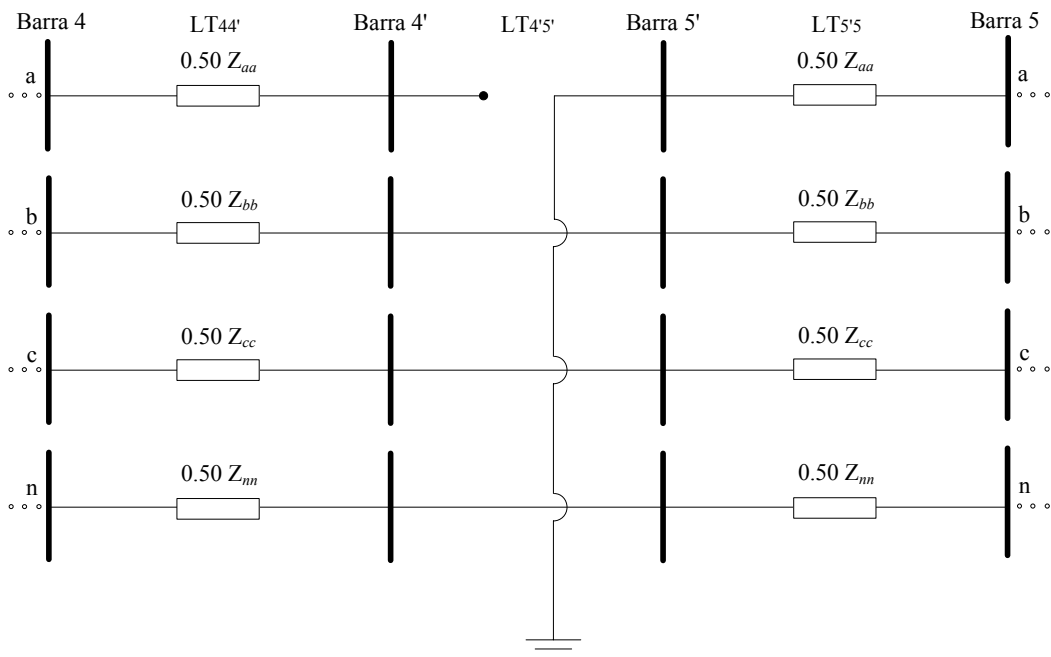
Barra 4

$LT_{44'}$

Barra 4'

$LT_{4'5'}$

Barra 5'

$LT_{5'5}$

Barra 5

a

$0.50\ Z_{aa}$

$0.50\ Z_{aa}$

a

b

$0.50\ Z_{bb}$

$0.50\ Z_{bb}$

b

c

$0.50\ Z_{cc}$

$0.50\ Z_{cc}$

c

n

$0.50\ Z_{nn}$

$0.50\ Z_{nn}$

n